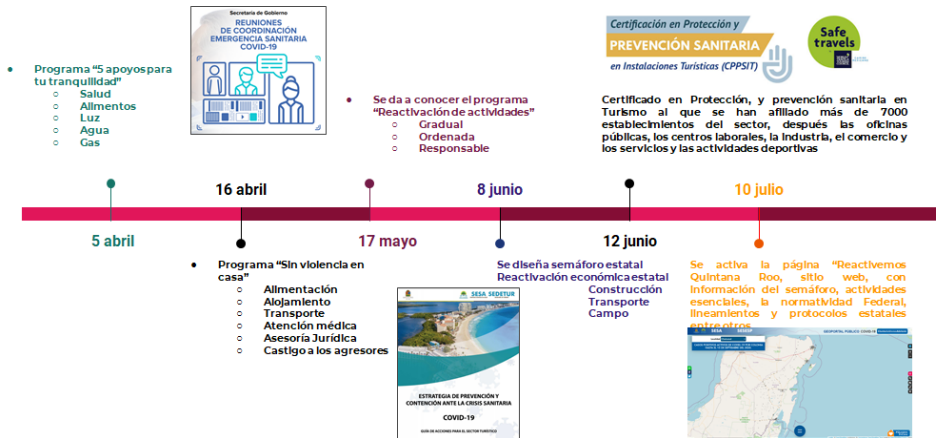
Programa "5 apoyos para tu tranquilidad"
Salud
Alimentos
Luz
Agua
Gas

Secretaría de Gobierno
REUNIONES DE COORDINACIÓN EMERGENCIA SANITARIA COVID-19

Se da a conocer el programa "Reactivación de actividades"
Gradual
Ordenada
Responsable

Certificación en Protección y
PREVENCIÓN SANITARIA
en Instalaciones Turísticas (CPPSIT)

Safe travels

Certificado en Protección, y prevención sanitaria en Turismo al que se han afiliado más de 7000 establecimientos del sector, después las oficinas públicas, los centros laborales, la industria, el comercio y los servicios y las actividades deportivas

5 abril
16 abril
17 mayo
8 junio
12 junio
10 julio

Programa "Sin violencia en casa"
Alimentación
Alojamiento
Transporte
Atención médica
Asesoría Jurídica
Castigo a los agresores

SESA SEDETUR
ESTRATEGIA DE PREVENCIÓN Y CONTENCIÓN ANTE LA CRISIS SANITARIA
COVID-19
GUÍA DE ACCIONES PARA EL SECTOR TURÍSTICO

Se diseña semáforo estatal
Reactivación económica estatal
Construcción
Transporte
Campo

Se activa la página "Reactivemos Quintana Roo, sitio web, con información del semáforo, actividades esenciales, la normatividad Federal, lineamientos y protocolos estatales entre otros